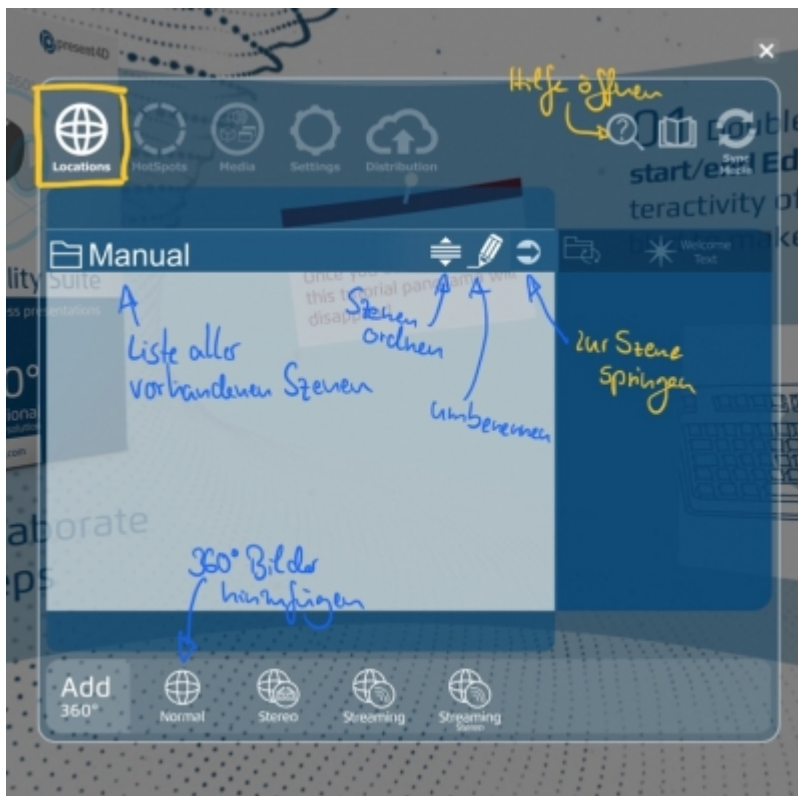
presest4D

Hilfe öffnen

Locations
HotSpots
Media
Settings
Distribution

Sync Media

double
start/end Ed
teractivity of
make

Welcome Text

Manual

lity Suite
ss presentations

Once you
this tutorial pan
disapp

Liste aller vorhandenen Szenen

Szenen ordnen

umbenennen

zur Szene springen

0°
ional
com

aborate
eps

360° Bilder hinzufügen

Add 360°
Normal
Stereo
Streaming
Streaming Stereo